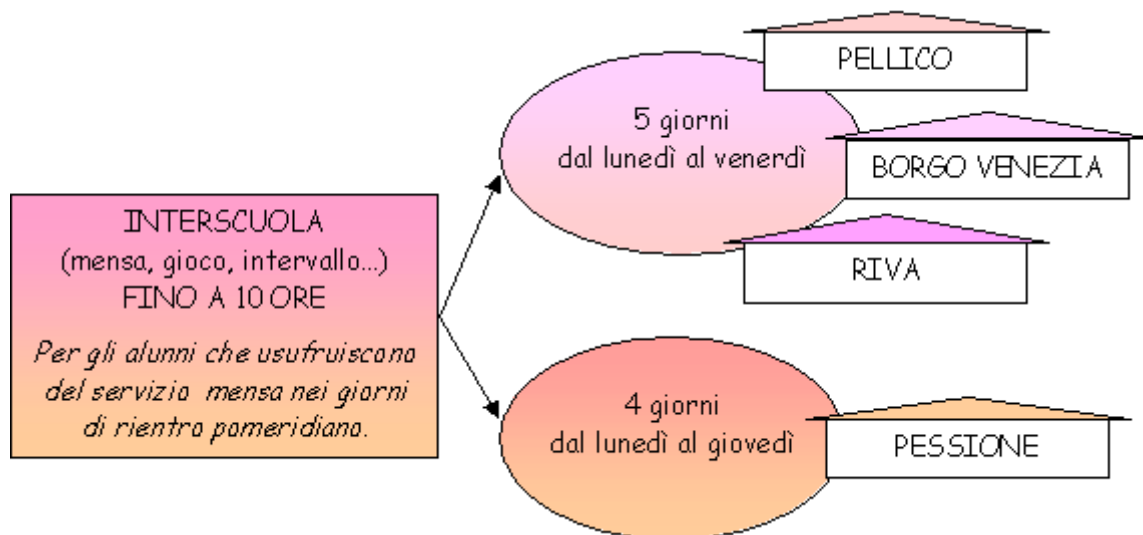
INTERSCUOLA
(mensa, gioco, intervallo...)
FINO A 10 ORE

Per gli alunni che usufruiscano del servizio mensa nei giorni di rientro pomeridiano.

5 giorni
dal lunedì al venerdì

PELLICO

BORGO VENEZIA

RIVA

4 giorni
dal lunedì al giovedì

PESSIONE